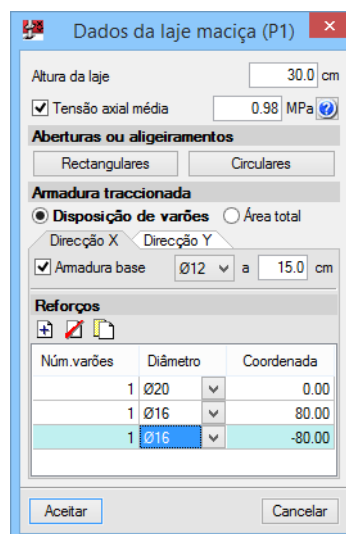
Dados da laje maciça (P1)

Altura da laje 30.0 cm

Tensão axial média 0.98 MPa

Aberturas ou aligeiramentos

Rectangulares Circulares

Armadura traccionada

Disposição de varões Área total

Direcção X Direcção Y

Armadura base Ø12 a 15.0 cm

Reforços

| Núm.varões | Diâmetro | Coordenada |
|---|---|---|
| 1 | Ø20 | 0.00 |
| 1 | Ø16 | 80.00 |
| 1 | Ø16 | -80.00 |

Aceitar Cancelar